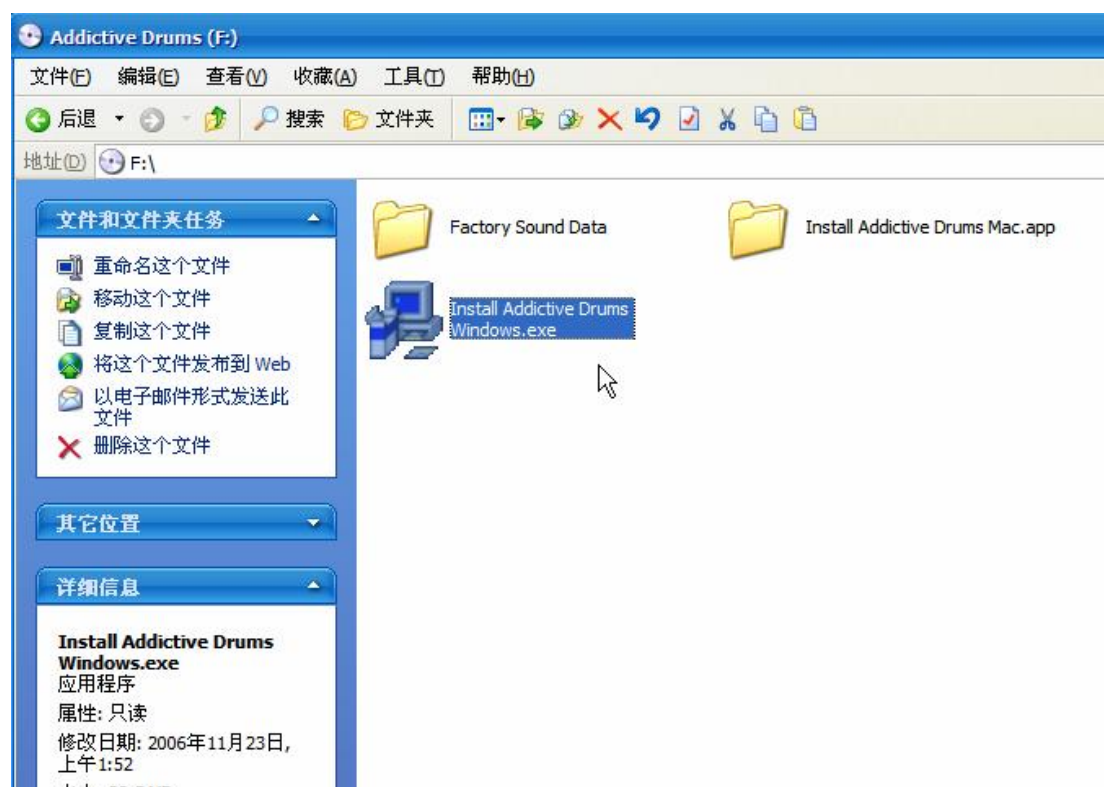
Addictive Drums (F:)

文件(F) 编辑(E) 查看(V) 收藏(A) 工具(T) 帮助(H)

后退 搜索 文件夹

地址(D) F:\

文件和文件夹任务

重命名这个文件
移动这个文件
复制这个文件
将这个文件发布到 Web
以电子邮件形式发送此文件
删除这个文件

其它位置

详细信息

Install Addictive Drums Windows.exe
应用程序
属性: 只读
修改日期: 2006年11月23日, 上午1:52

Factory Sound Data

Install Addictive Drums Mac.app

Install Addictive Drums Windows.exe